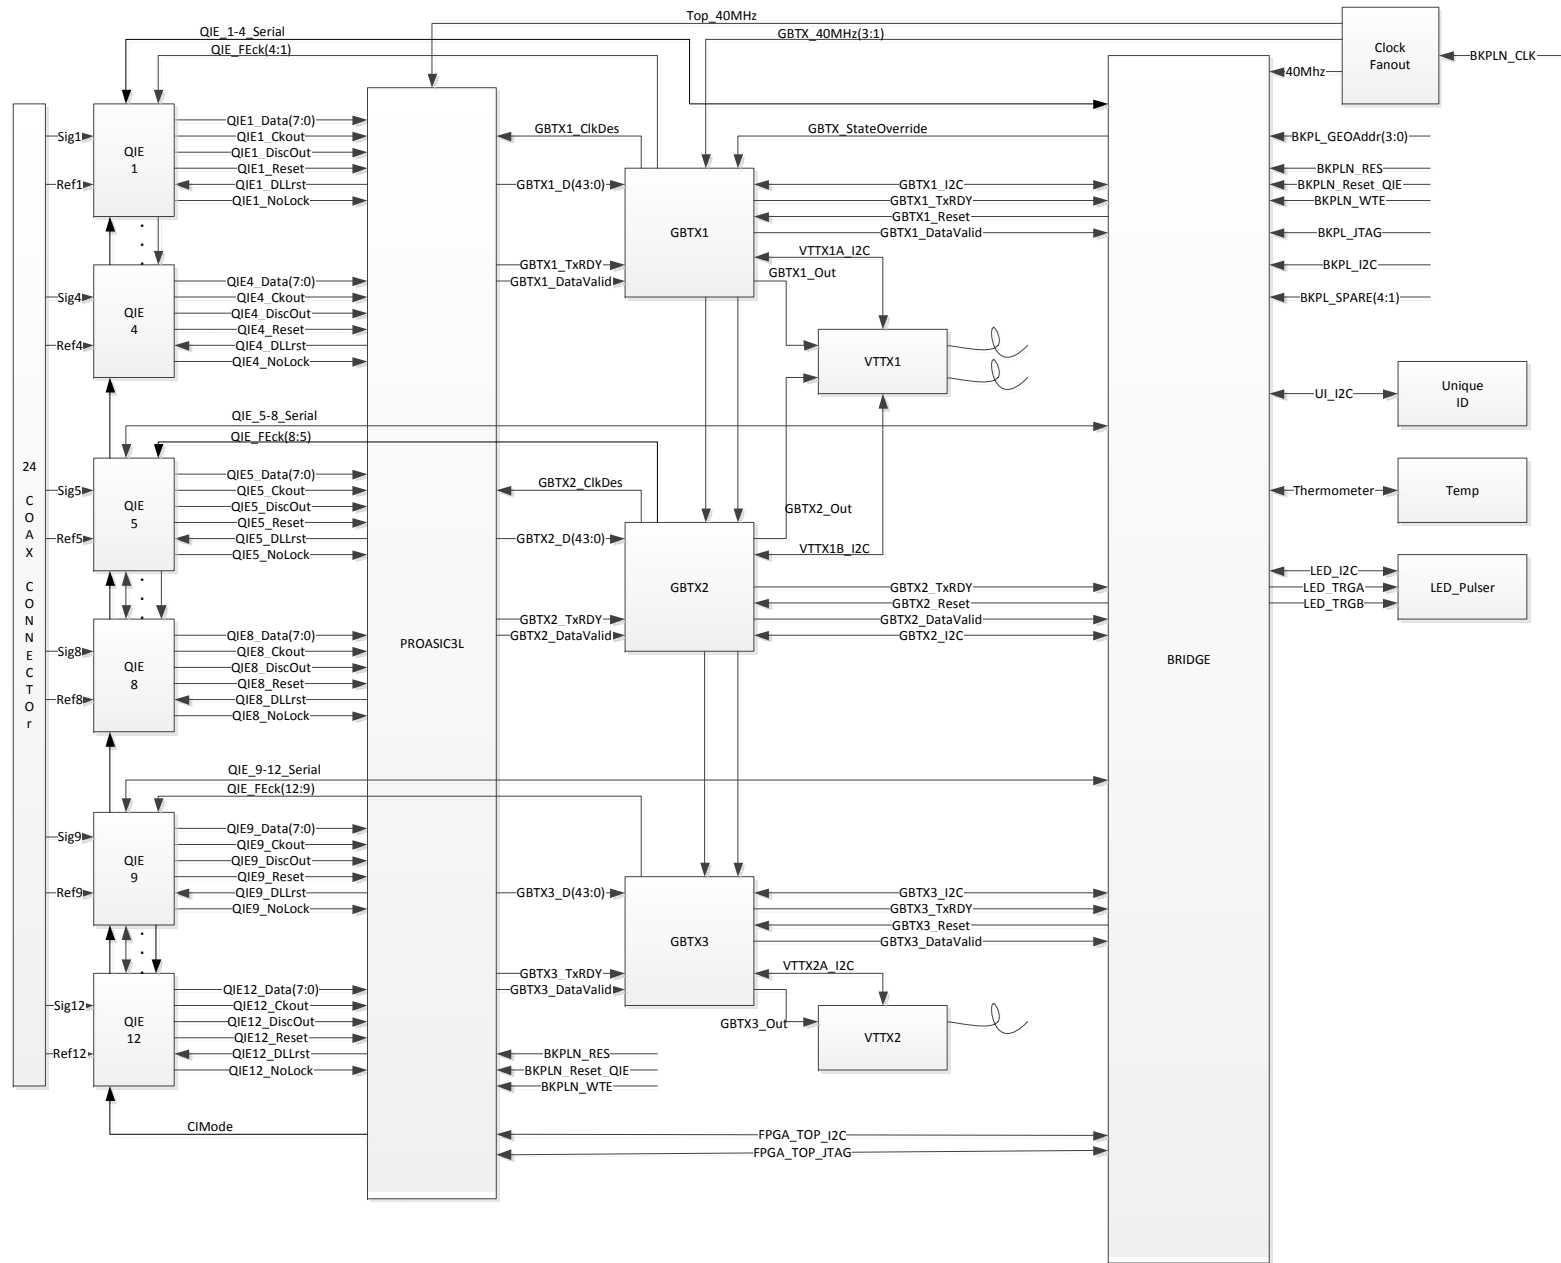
Top_40MHz
QIE_1-4_Serial
GBTX_40MHz(3:1)
QIE_FEck(4:1)
Clock Fanout
BKPLN_CLK
40Mhz
Sig1
QIE 1
QIE1_Data(7:0)
QIE1_Ckout
QIE1_DiscOut
QIE1_Reset
QIE1_DLLrst
QIE1_NoLock
Ref1
GBTX1_ClkDes
GBTX_StateOverride
BKPL_GEOAddr(3:0)
BKPLN_RES
BKPLN_Reset_QIE
BKPLN_WTE
BKPL_JTAG
BKPL_I2C
BKPL_SPARE(4:1)
GBTX1_D(43:0)
GBTX1
GBTX1_I2C
GBTX1_TxRDY
GBTX1_Reset
GBTX1_DataValid
VTTX1A_I2C
GBTX1_Out
GBTX1_TxRDY
GBTX1_DataValid
Sig4
QIE 4
QIE4_Data(7:0)
QIE4_Ckout
QIE4_DiscOut
QIE4_Reset
QIE4_DLLrst
QIE4_NoLock
Ref4
VTTX1
UI_I2C
Unique ID
QIE_5-8_Serial
QIE_FEck(8:5)
24 COAX CONNECTOr
Thermometer
Temp
Sig5
QIE 5
QIE5_Data(7:0)
QIE5_Ckout
QIE5_DiscOut
QIE5_Reset
QIE5_DLLrst
QIE5_NoLock
Ref5
GBTX2_ClkDes
GBTX2_Out
GBTX2_D(43:0)
VTTX1B_I2C
GBTX2
LED_I2C
LED_TRGA
LED_TRGB
LED_Pulser
GBTX2_TxRDY
GBTX2_Reset
GBTX2_DataValid
GBTX2_I2C
GBTX2_TxRDY
GBTX2_DataValid
Sig8
QIE 8
QIE8_Data(7:0)
QIE8_Ckout
QIE8_DiscOut
QIE8_Reset
QIE8_DLLrst
QIE8_NoLock
Ref8
PROASIC3L
BRIDGE
QIE_9-12_Serial
QIE_FEck(12:9)
Sig9
QIE 9
QIE9_Data(7:0)
QIE9_Ckout
QIE9_DiscOut
QIE9_Reset
QIE9_DLLrst
QIE9_NoLock
Ref9
GBTX3_D(43:0)
GBTX3
GBTX3_I2C
GBTX3_TxRDY
GBTX3_Reset
GBTX3_DataValid
GBTX3_TxRDY
GBTX3_DataValid
VTTX2A_I2C
Sig12
QIE 12
QIE12_Data(7:0)
QIE12_Ckout
QIE12_DiscOut
QIE12_Reset
QIE12_DLLrst
QIE12_NoLock
Ref12
GBTX3_Out
VTTX2
BKPLN_RES
BKPLN_Reset_QIE
BKPLN_WTE
CIMode
FPGA_TOP_I2C
FPGA_TOP_JTAG